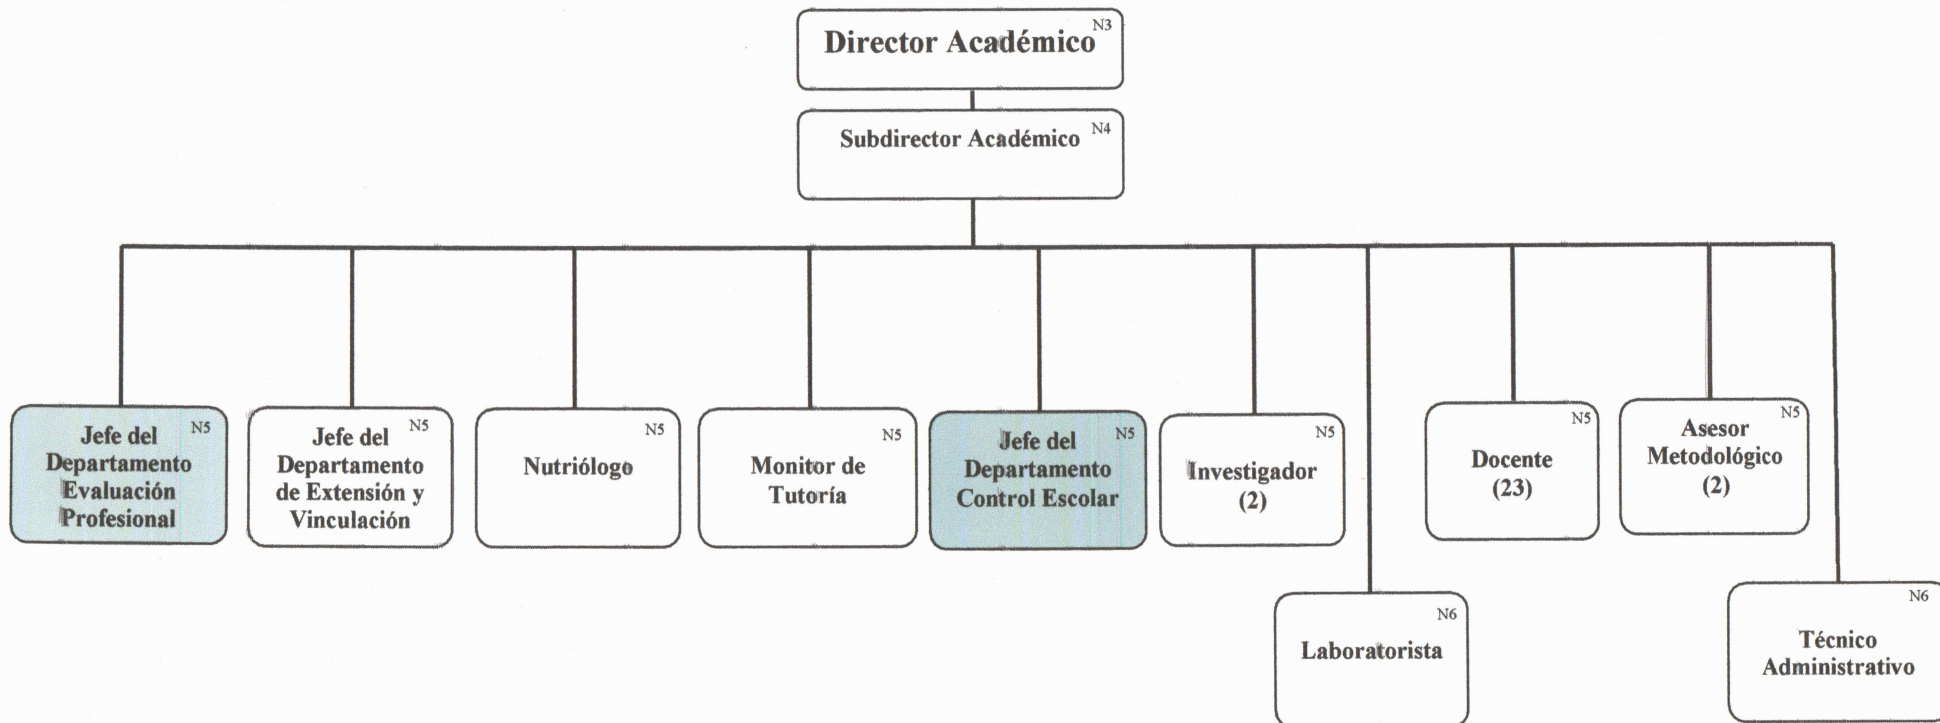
Director Académico N3

Subdirector Académico N4

Jefe del Departamento Evaluación Profesional N5

Jefe del Departamento de Extensión y Vinculación N5

Nutriólogo N5

Monitor de Tutoría N5

Jefe del Departamento Control Escolar N5

Investigador (2) N5

Docente (23) N5

Asesor Metodológico (2) N5

Laboratorista N6

Técnico Administrativo N6